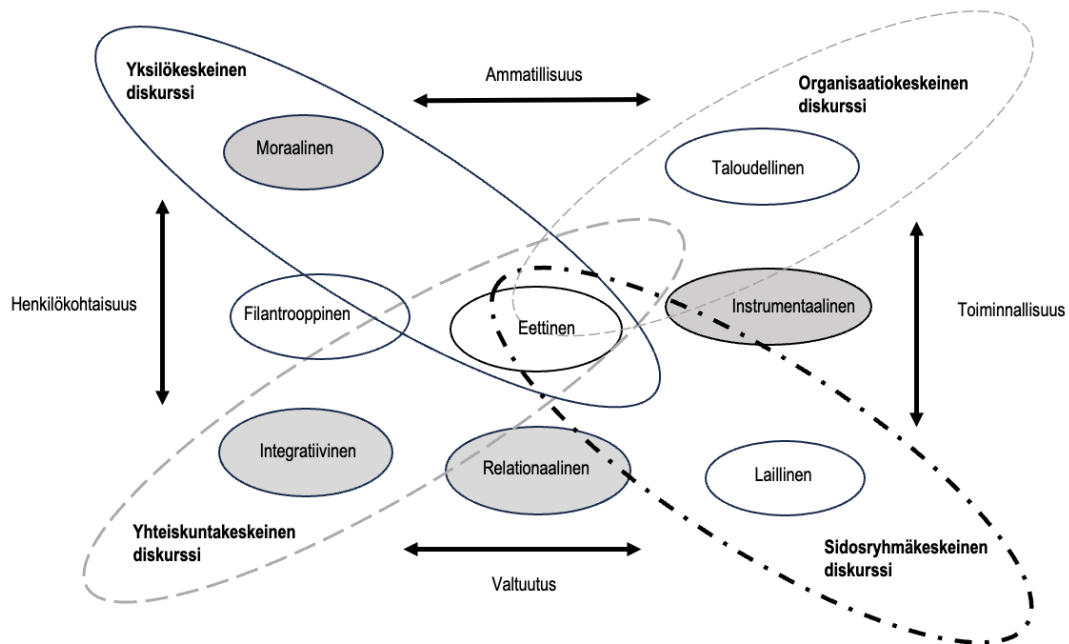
Yksilökeskeinen diskurssi

Ammatillisuus

Organisaatiokeskeinen diskurssi

Moraalinen

Taloudellinen

Henkilökohtaisuus

Filantrooppinen

Eettinen

Instrumentaalinen

Toiminnallisuus

Integratiivinen

Relationaalinen

Laillinen

Yhteiskuntakeskeinen diskurssi

Sidosryhmäkeskeinen diskurssi

Valtuutus